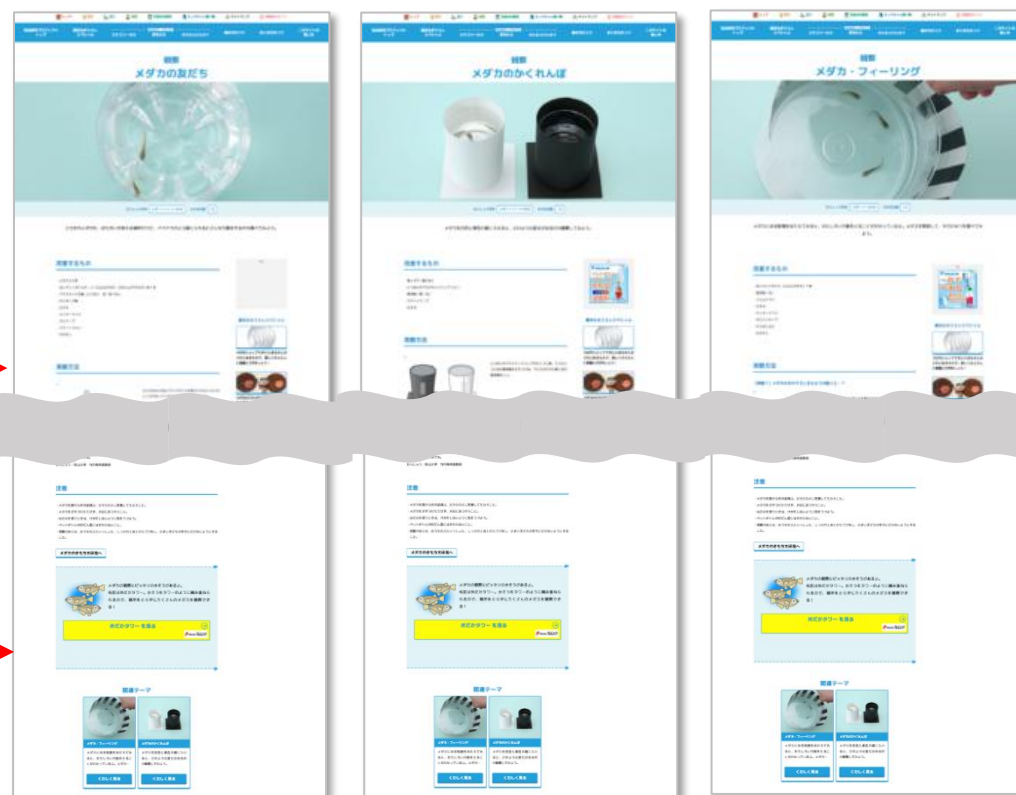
観察
メダカの友だち

準備するもの

観察方法

注意

メダカの赤ちゃんの飼育方法へ

メダカタワーを見る

関連テーマ

メダカ・フィーリング

メダカのかくれんぼ

くわしく見る

くわしく見る

観察
メダカのかくれんぼ

準備するもの

観察方法

注意

メダカの赤ちゃんの飼育方法へ

メダカタワーを見る

関連テーマ

メダカ・フィーリング

メダカのかくれんぼ

くわしく見る

くわしく見る

観察
メダカ・フィーリング

準備するもの

観察方法

注意

メダカの赤ちゃんの飼育方法へ

メダカタワーを見る

関連テーマ

メダカ・フィーリング

メダカのかくれんぼ

くわしく見る

くわしく見る